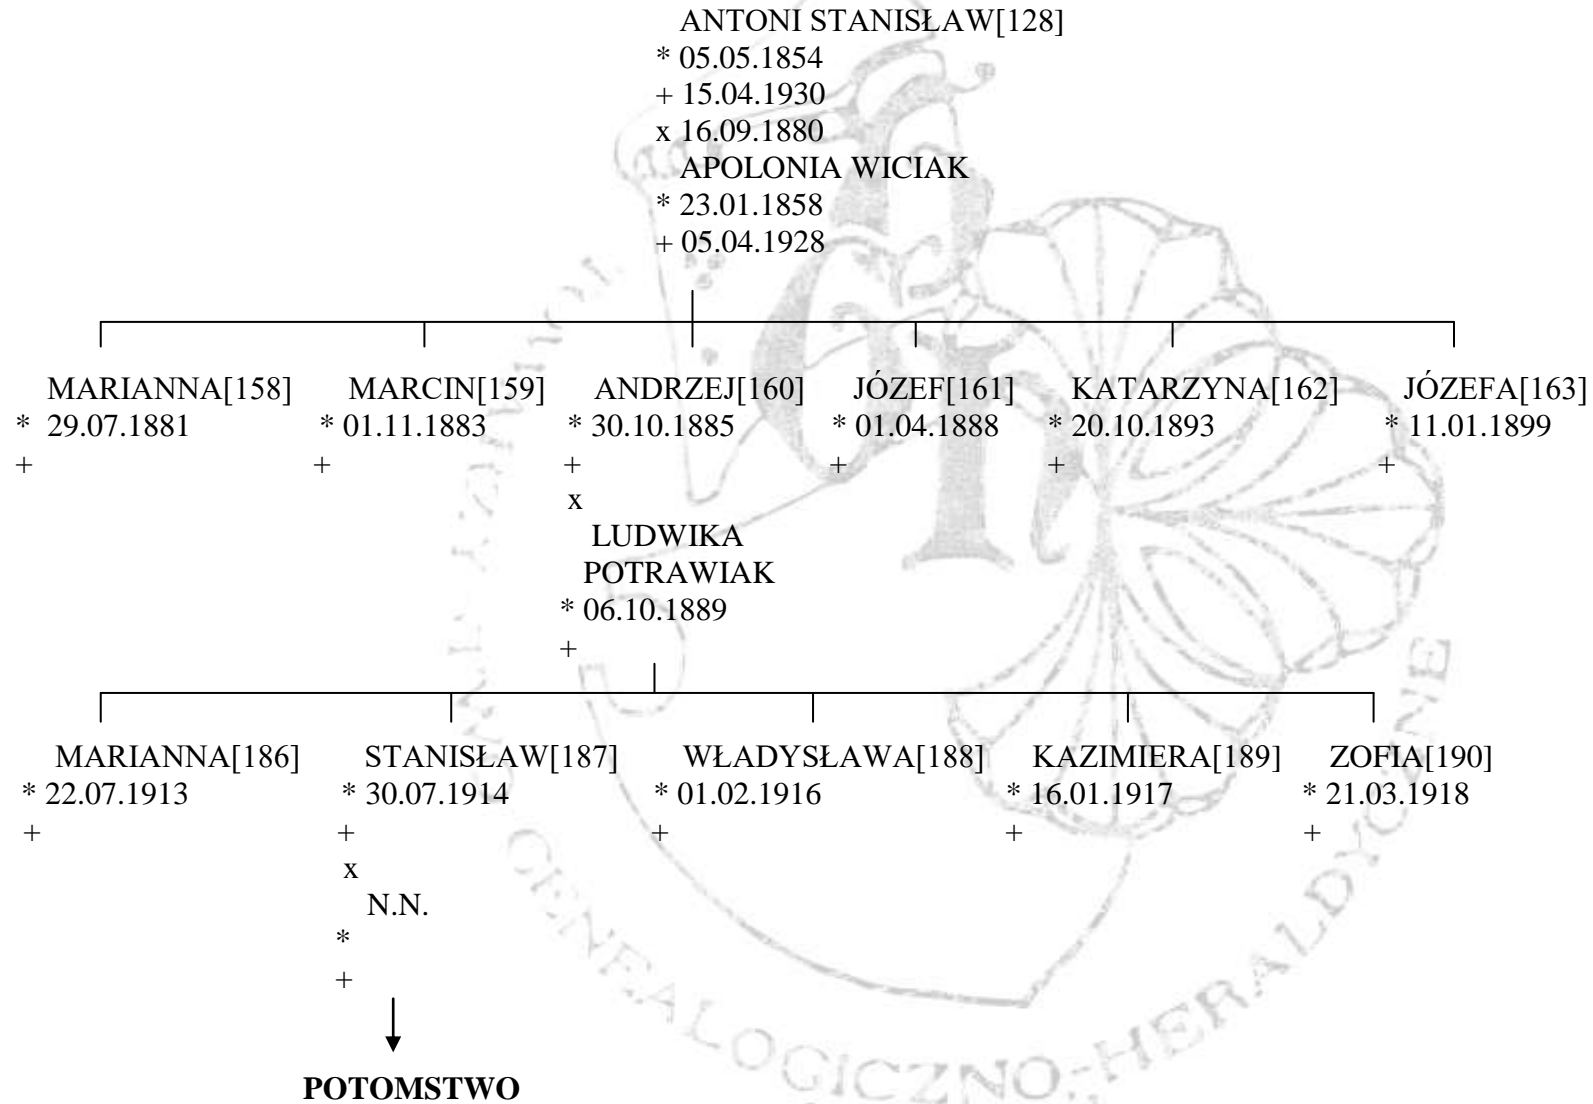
ANTONI STANISŁAW[128]
* 05.05.1854
+ 15.04.1930
x 16.09.1880
APOLONIA WICIAK
* 23.01.1858
+ 05.04.1928

MARIANNA[158]
* 29.07.1881
+

MARCIN[159]
* 01.11.1883
+

ANDRZEJ[160]
* 30.10.1885
+
x
LUDWIKA POTRAWIAK
* 06.10.1889
+

JÓZEF[161]
* 01.04.1888
+

KATARZYNA[162]
* 20.10.1893
+

JÓZEFA[163]
* 11.01.1899
+

MARIANNA[186]
* 22.07.1913
+

STANISŁAW[187]
* 30.07.1914
+
x
N.N.
*
+

POTOMSTWO

WŁADYSŁAWA[188]
* 01.02.1916
+

KAZIMIERA[189]
* 16.01.1917
+

ZOFIA[190]
* 21.03.1918
+

GENEALOGICZNO-HERALDYCZNE